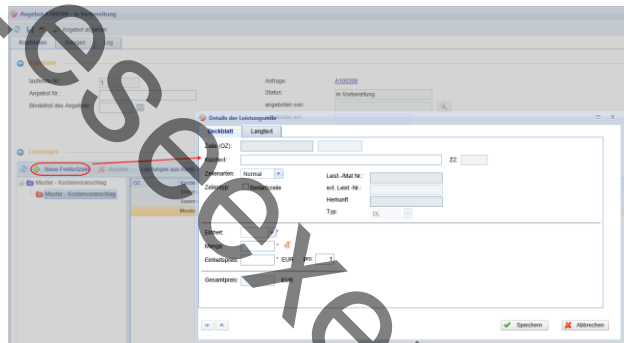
Angebot A100306 - in Vorbereitung
Angebot abgeben
Kopfdaten
laufende Nr.: 1
Angebot Nr.:
Bindefrist des Angebots:
Anfrage: A100306
Status: in Vorbereitung
angeboten von
Leistungen
Neue Positionszeile
Löschen
Leistungen aus Angebot
Muster - Kostenvoranschlag
Muster - Kostenvoranschlag
OZ
Muster
Details der Leistungszeile
Stückblatt
Langtext
Zeile (OZ):
Kurztext:
ZZ:
Zeilenarten: Normal
Zeilentyp: Bedarfszeile
Leist.-/Mat-Nr.:
ext. Leist.-Nr.:
Herkunft:
Typ: DL
Einheit:
Menge:
Einheitspreis:
EUR
pro: 1
Gesamtpreis:
EUR
Speichern
Abbrechen
sample